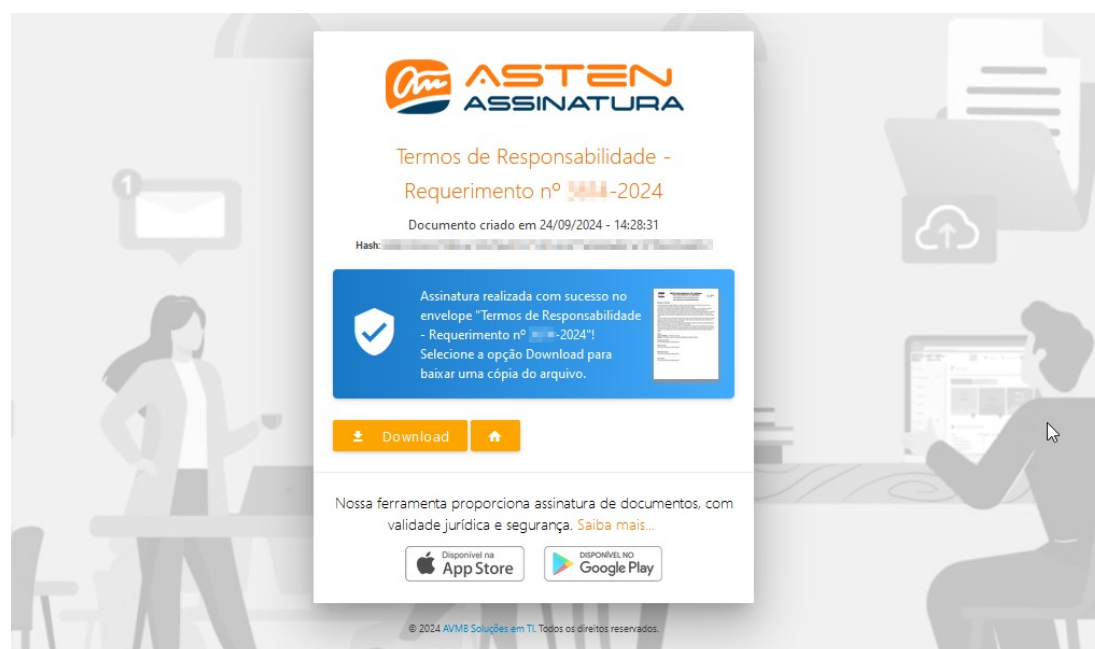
ASTEN ASSINATURA

Termos de Responsabilidade - Requerimento nº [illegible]-2024

Documento criado em 24/09/2024 - 14:28:31

Hash: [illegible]

Assinatura realizada com sucesso no envelope "Termos de Responsabilidade - Requerimento nº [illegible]-2024"! Selecione a opção Download para baixar uma cópia do arquivo.

Download

Nossa ferramenta proporciona assinatura de documentos, com validade jurídica e segurança. Saiba mais...

Disponível na App Store

DISPONÍVEL NO Google Play

© 2024 AVMB Soluções em TI. Todos os direitos reservados.